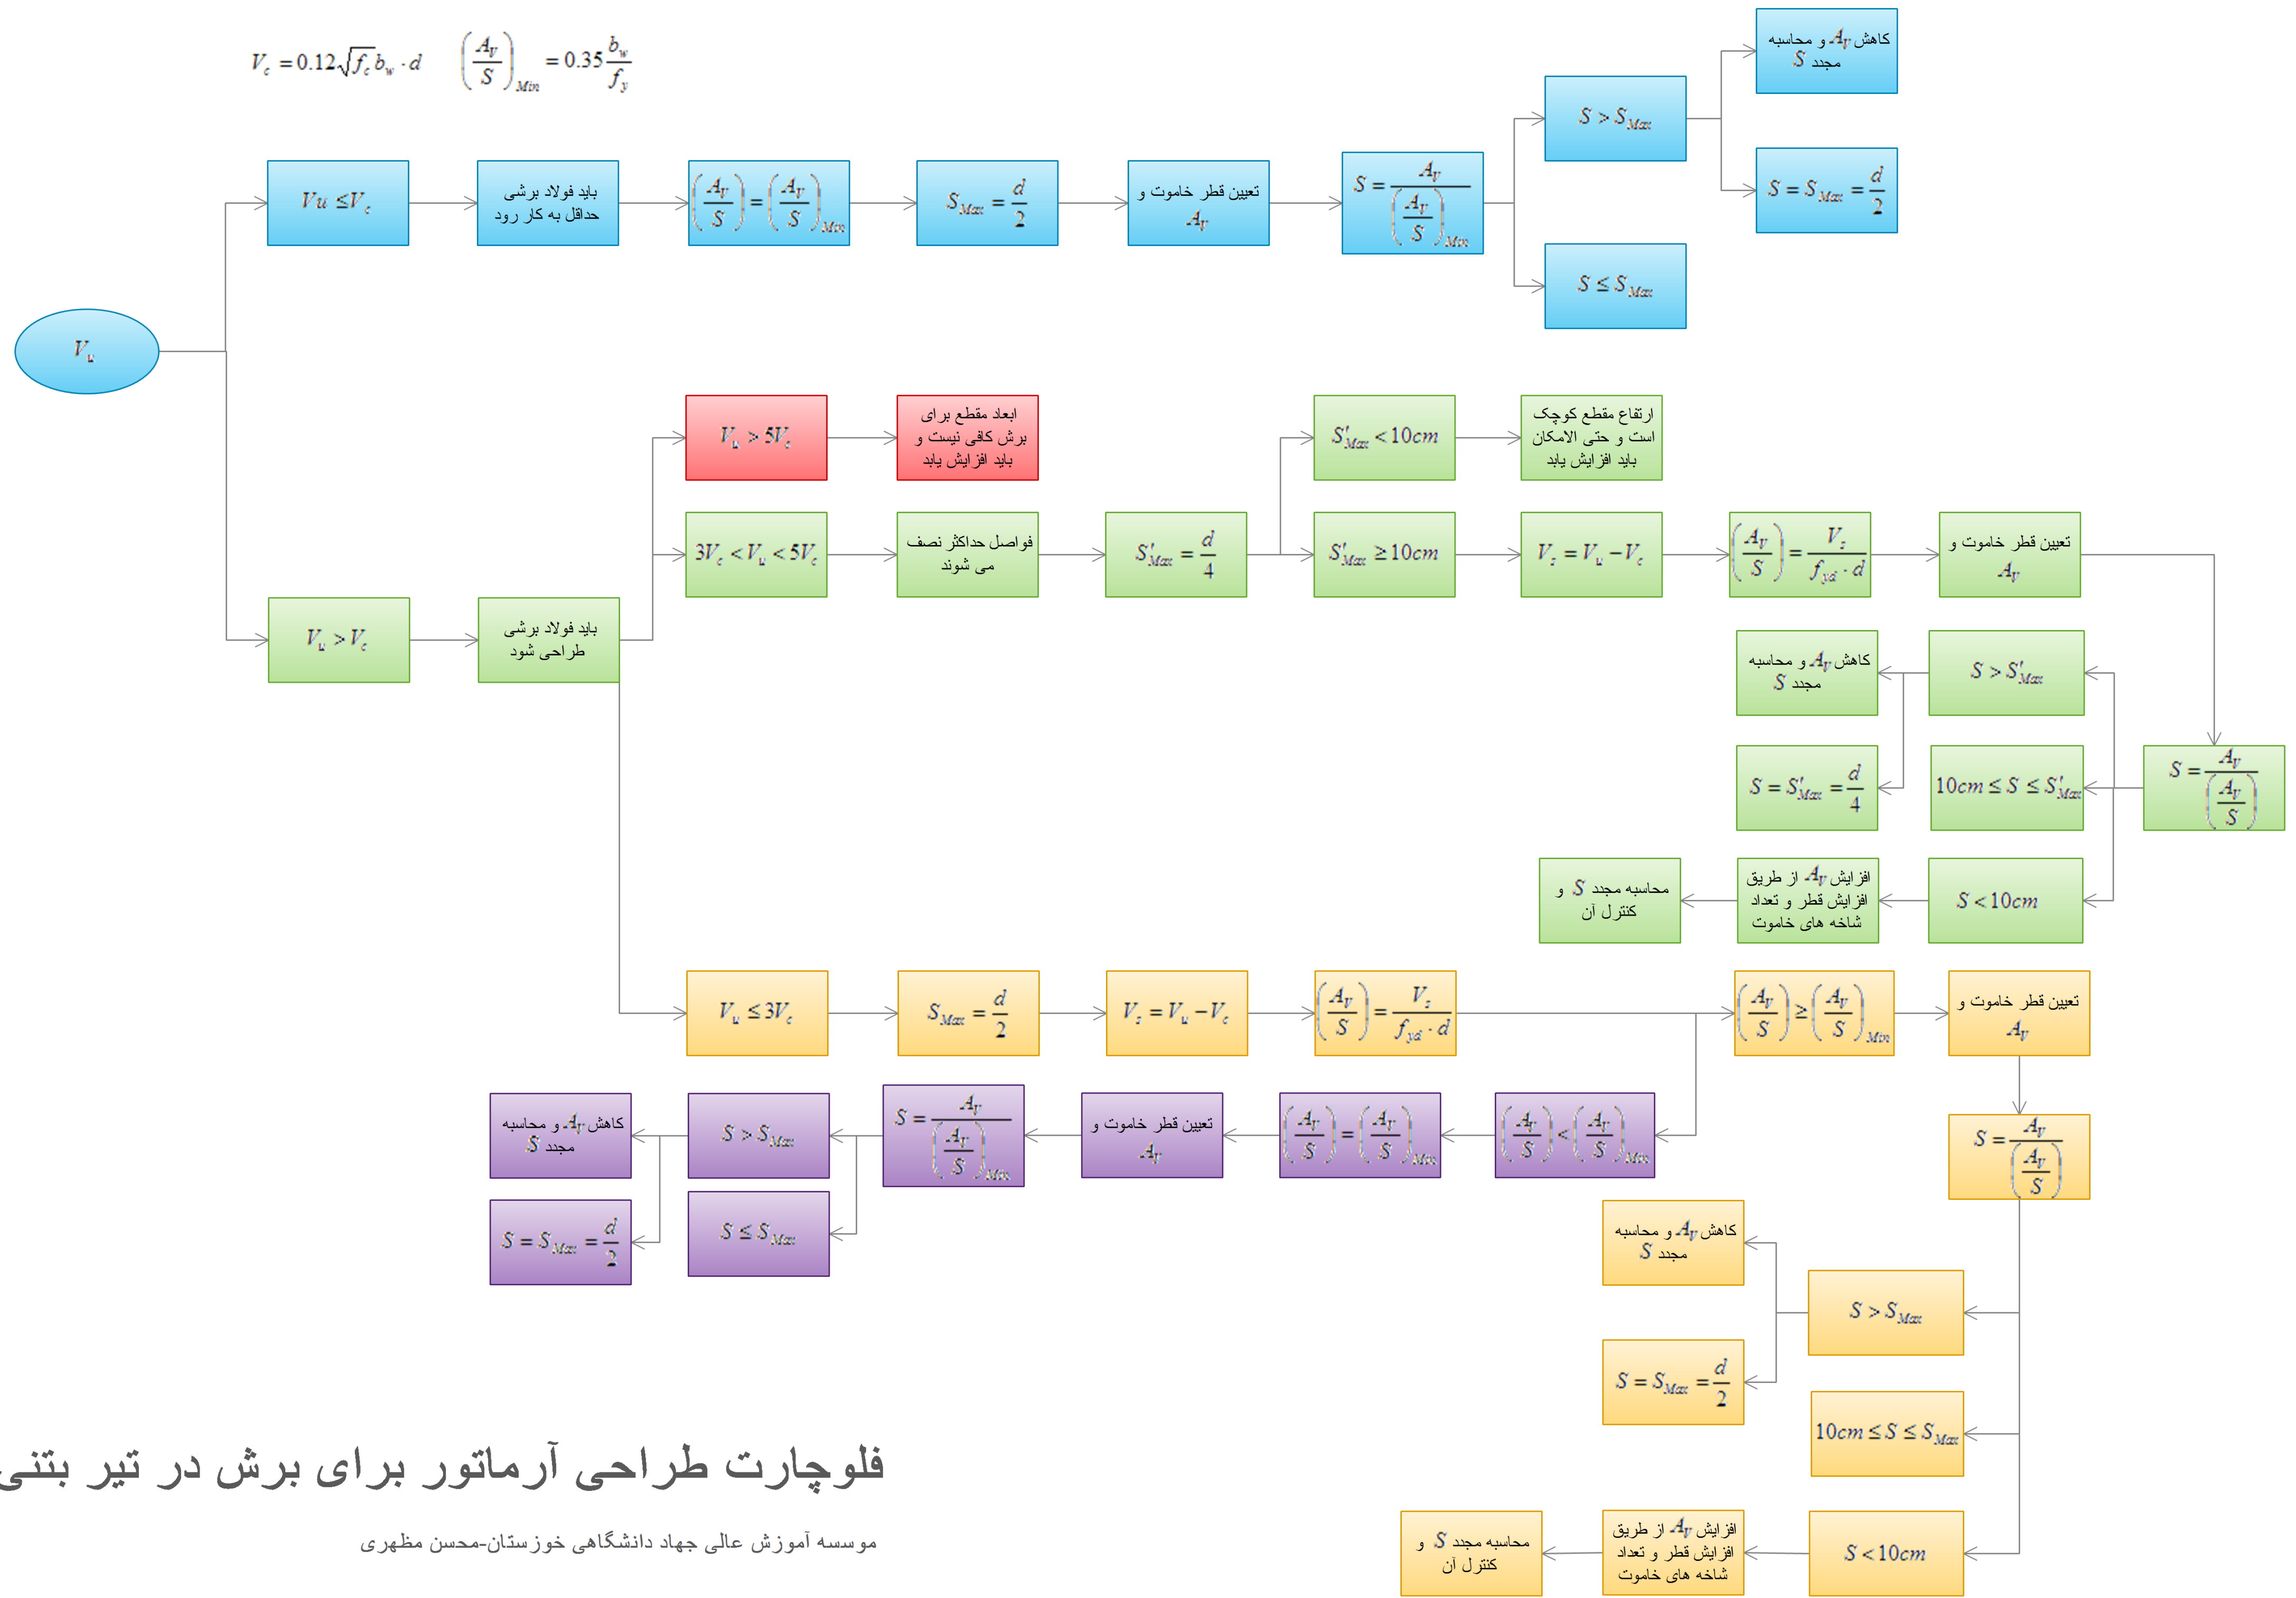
$V_c = 0.12\sqrt{f_c} b_w \cdot d$ $\left(\frac{A_V}{S}\right)_{Min} = 0.35\frac{b_w}{f_y}$

$V_u$

$V_u \le V_c$

باید فولاد برشی حداقل به کار رود

$\left(\frac{A_V}{S}\right) = \left(\frac{A_V}{S}\right)_{Min}$

$S_{Max} = \frac{d}{2}$

تعیین قطر خاموت و $A_V$

$S = \frac{A_V}{\left(\frac{A_V}{S}\right)_{Min}}$

$S > S_{Max}$

کاهش $A_V$ و محاسبه مجدد $S$

$S = S_{Max} = \frac{d}{2}$

$S \le S_{Max}$

$V_u > V_c$

باید فولاد برشی طراحی شود

$V_u > 5V_c$

ابعاد مقطع برای برش کافی نیست و باید افزایش یابد

$3V_c < V_u < 5V_c$

فواصل حداکثر نصف می شوند

$S'_{Max} = \frac{d}{4}$

$S'_{Max} < 10cm$

ارتفاع مقطع کوچک است و حتی الامکان باید افزایش یابد

$S'_{Max} \ge 10cm$

$V_s = V_u - V_c$

$\left(\frac{A_V}{S}\right) = \frac{V_s}{f_{yd} \cdot d}$

تعیین قطر خاموت و $A_V$

$S = \frac{A_V}{\left(\frac{A_V}{S}\right)}$

$S > S'_{Max}$

کاهش $A_V$ و محاسبه مجدد $S$

$10cm \le S \le S'_{Max}$

$S = S'_{Max} = \frac{d}{4}$

$S < 10cm$

افزایش $A_V$ از طریق افزایش قطر و تعداد شاخه های خاموت

محاسبه مجدد $S$ و کنترل آن

$V_u \le 3V_c$

$S_{Max} = \frac{d}{2}$

$V_s = V_u - V_c$

$\left(\frac{A_V}{S}\right) = \frac{V_s}{f_{yd} \cdot d}$

$\left(\frac{A_V}{S}\right) \ge \left(\frac{A_V}{S}\right)_{Min}$

تعیین قطر خاموت و $A_V$

$S = \frac{A_V}{\left(\frac{A_V}{S}\right)}$

$\left(\frac{A_V}{S}\right) < \left(\frac{A_V}{S}\right)_{Min}$

$\left(\frac{A_V}{S}\right) = \left(\frac{A_V}{S}\right)_{Min}$

تعیین قطر خاموت و $A_V$

$S = \frac{A_V}{\left(\frac{A_V}{S}\right)_{Min}}$

$S > S_{Max}$

کاهش $A_V$ و محاسبه مجدد $S$

$S \le S_{Max}$

$S = S_{Max} = \frac{d}{2}$

کاهش $A_V$ و محاسبه مجدد $S$

$S > S_{Max}$

$S = S_{Max} = \frac{d}{2}$

$10cm \le S \le S_{Max}$

$S < 10cm$

افزایش $A_V$ از طریق افزایش قطر و تعداد شاخه های خاموت

محاسبه مجدد $S$ و کنترل آن

فلوچارت طراحی آرماتور برای برش در تیر بتنی

موسسه آموزش عالی جهاد دانشگاهی خوزستان-محسن مظهری